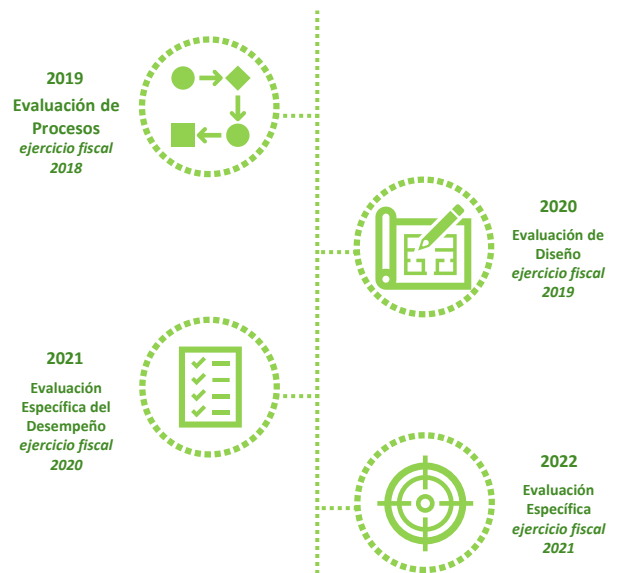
2019
Evaluación de Procesos
*ejercicio fiscal 2018*

2020
Evaluación de Diseño
*ejercicio fiscal 2019*

2021
Evaluación Específica del Desempeño
*ejercicio fiscal 2020*

2022
Evaluación Específica
*ejercicio fiscal 2021*